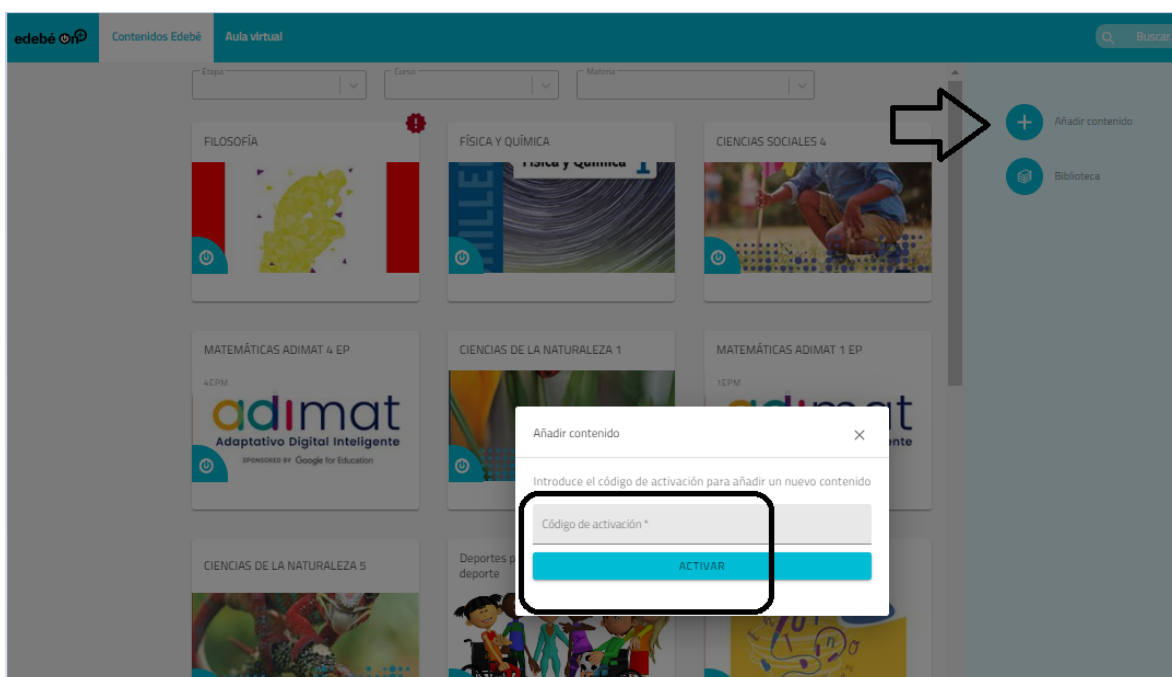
edebé on

Contenidos Edebé

Aula virtual

Buscar

Etapa

Curso

Materia

FILOSOFÍA

FÍSICA Y QUÍMICA

Física y Química

CIENCIAS SOCIALES 4

Añadir contenido

Biblioteca

MATEMÁTICAS ADIMAT 4 EP

4EPM

adimat

Adaptativo Digital Inteligente

SPONSORED BY Google for Education

CIENCIAS DE LA NATURALEZA 1

MATEMÁTICAS ADIMAT 1 EP

1EPM

CIENCIAS DE LA NATURALEZA 5

Deportes p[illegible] deporte

Añadir contenido

×

Introduce el código de activación para añadir un nuevo contenido

Código de activación *

ACTIVAR